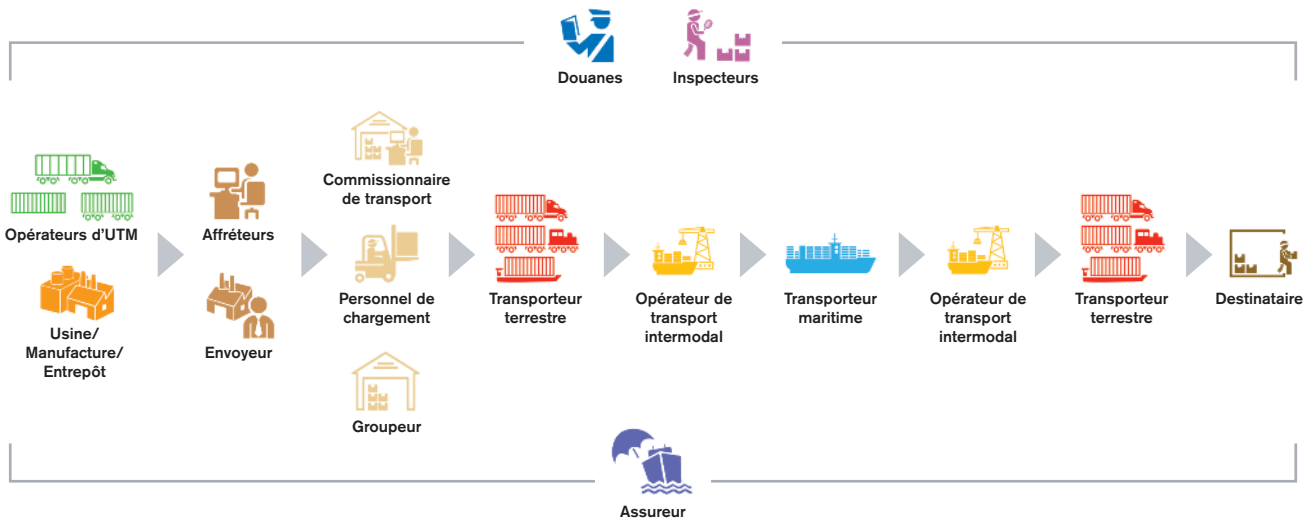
Douanes

Inspecteurs

Opérateurs d'UTM

Usine/ Manufacture/ Entrepôt

Affréteurs

Envoyeur

Commissionnaire de transport

Personnel de chargement

Groupeur

Transporteur terrestre

Opérateur de transport intermodal

Transporteur maritime

Opérateur de transport intermodal

Transporteur terrestre

Destinataire

Assureur